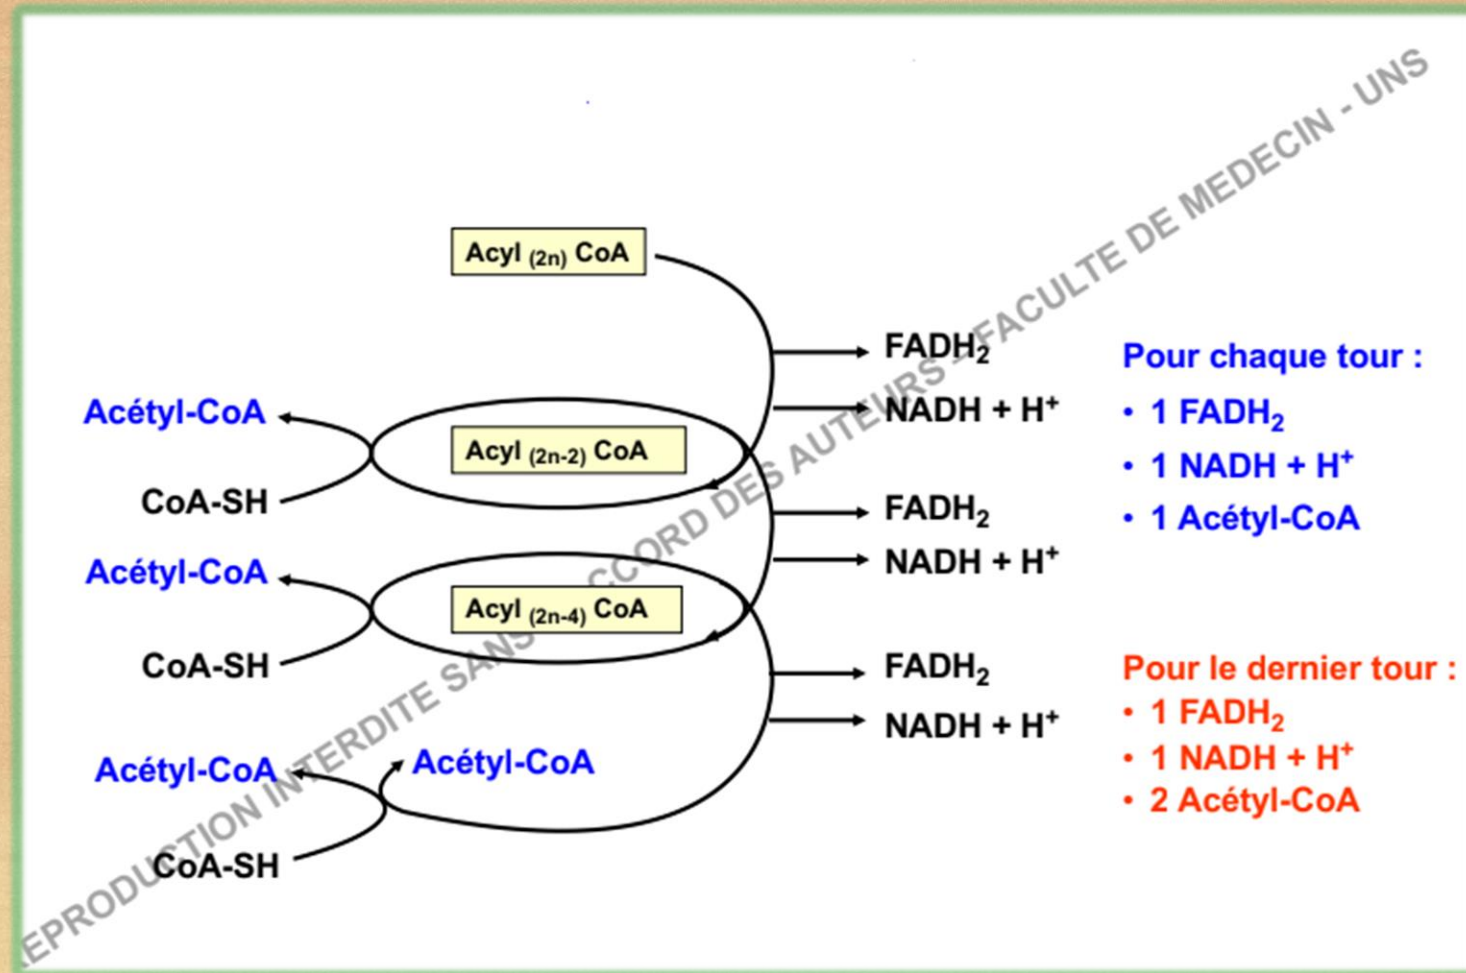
Acyl $_{(2n)}$ CoA

FADH$_2$

NADH + H$^+$

Acétyl-CoA

Acyl $_{(2n-2)}$ CoA

CoA-SH

FADH$_2$

NADH + H$^+$

Acétyl-CoA

Acyl $_{(2n-4)}$ CoA

CoA-SH

FADH$_2$

NADH + H$^+$

Acétyl-CoA

Acétyl-CoA

CoA-SH

Pour chaque tour :
• 1 FADH$_2$
• 1 NADH + H$^+$
• 1 Acétyl-CoA

Pour le dernier tour :
• 1 FADH$_2$
• 1 NADH + H$^+$
• 2 Acétyl-CoA

EPRODUCTION INTERDITE SANS ACCORD DES AUTEURS - FACULTE DE MEDECIN - UNS